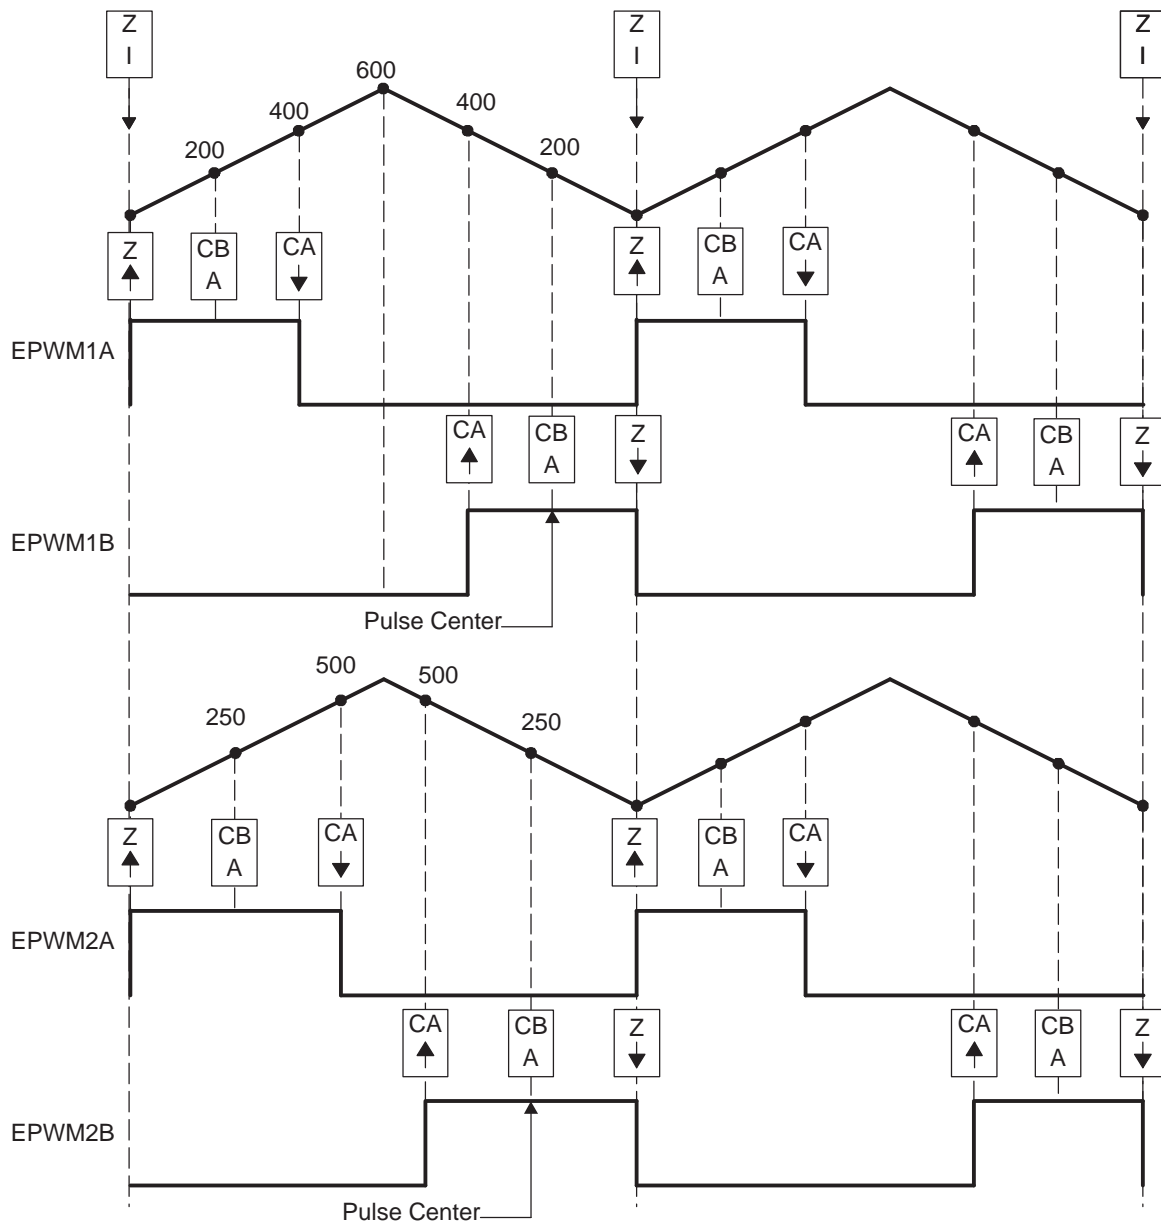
Z
I

Z
I

Z
I

600

400

400

200

200

Z

CB
A

CA

Z

CB
A

CA

EPWM1A

CA

CB
A

Z

CA

CB
A

Z

EPWM1B

Pulse Center

500

500

250

250

Z

CB
A

CA

Z

CB
A

CA

EPWM2A

CA

CB
A

Z

CA

CB
A

Z

EPWM2B

Pulse Center